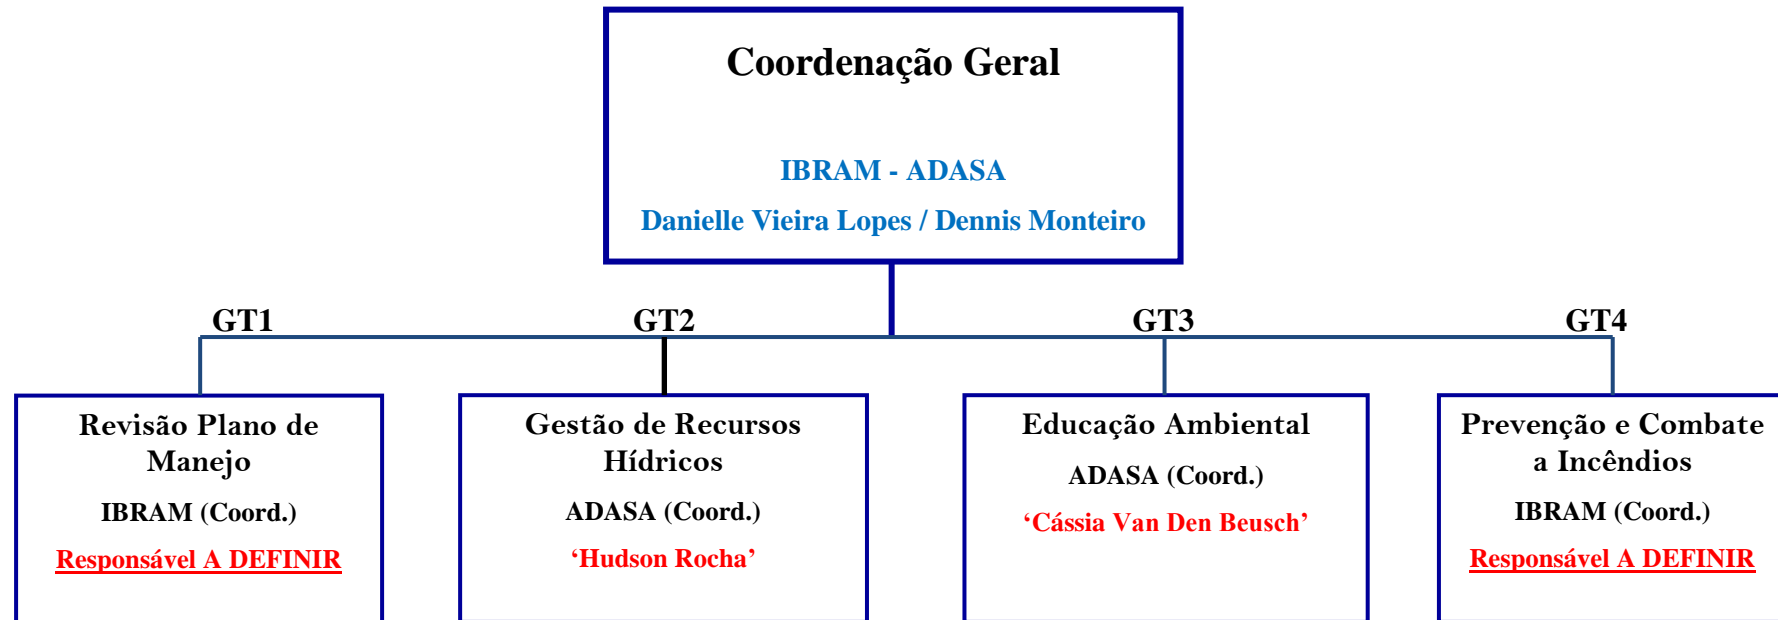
Coordenação Geral

IBRAM - ADASA

Danielle Vieira Lopes / Dennis Monteiro

GT1

GT2

GT3

GT4

Revisão Plano de Manejo

IBRAM (Coord.)

Responsável A DEFINIR

Gestão de Recursos Hídricos

ADASA (Coord.)

'Hudson Rocha'

Educação Ambiental

ADASA (Coord.)

'Cássia Van Den Beusch'

Prevenção e Combate a Incêndios

IBRAM (Coord.)

Responsável A DEFINIR